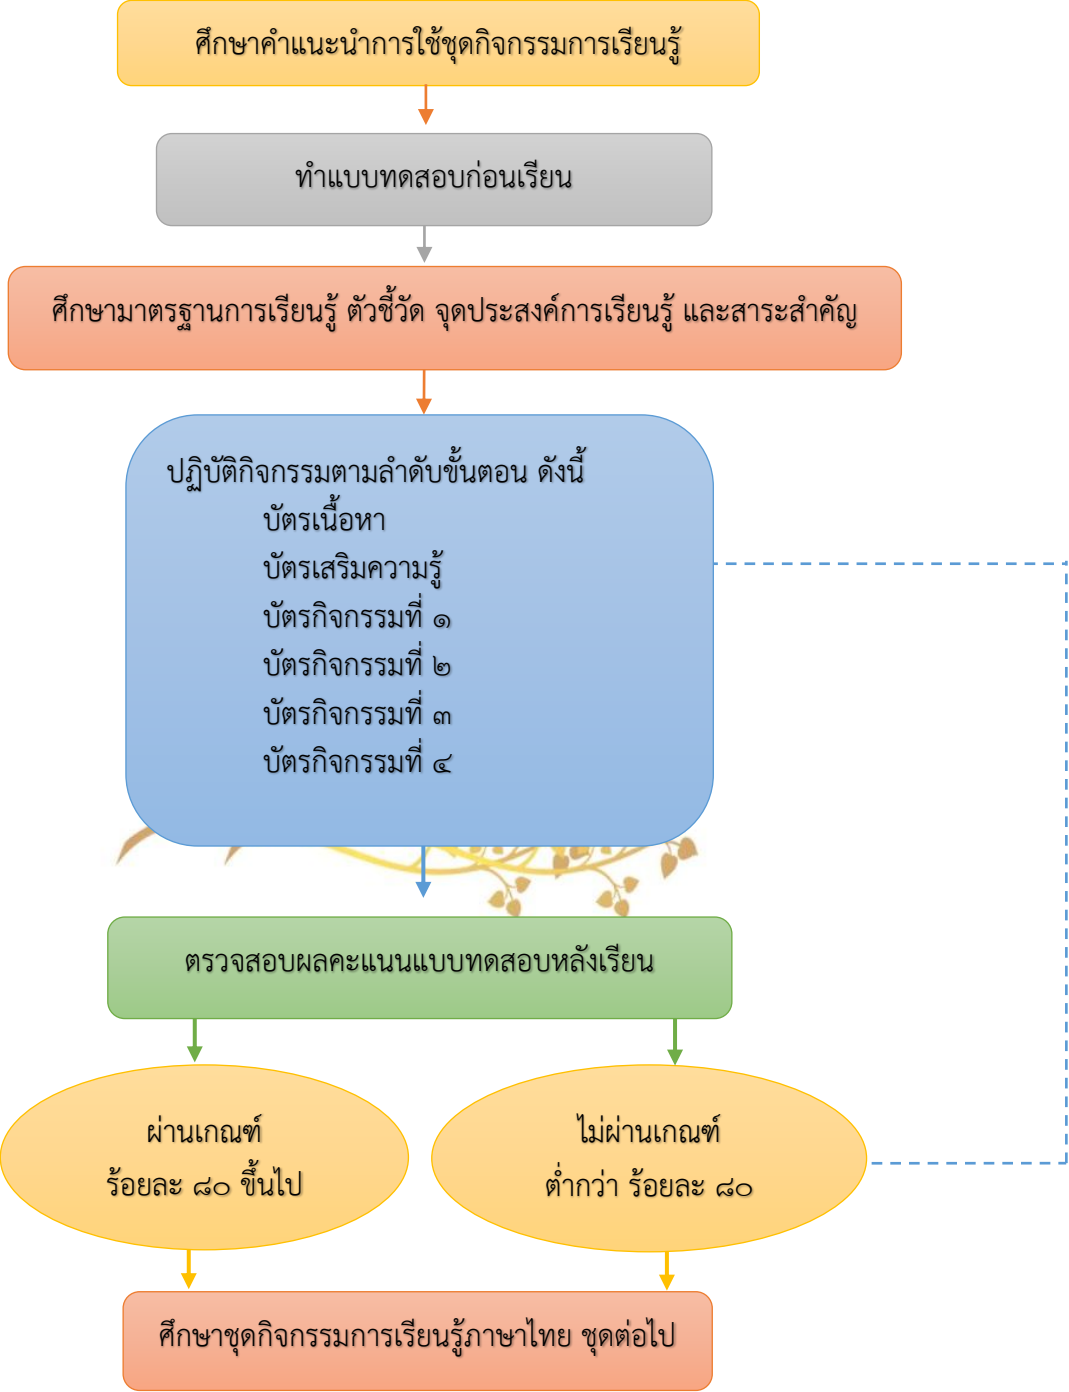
ศึกษาคำแนะนำการใช้ชุดกิจกรรมการเรียนรู้

ทำแบบทดสอบก่อนเรียน

ศึกษามาตรฐานการเรียนรู้ ตัวชี้วัด จุดประสงค์การเรียนรู้ และสาระสำคัญ

ปฏิบัติกิจกรรมตามลำดับขั้นตอน ดังนี้
บัตรเนื้อหา
บัตรเสริมความรู้
บัตรกิจกรรมที่ ๑
บัตรกิจกรรมที่ ๒
บัตรกิจกรรมที่ ๓
บัตรกิจกรรมที่ ๔

ตรวจสอบผลคะแนนแบบทดสอบหลังเรียน

ผ่านเกณฑ์
ร้อยละ ๘๐ ขึ้นไป

ไม่ผ่านเกณฑ์
ต่ำกว่า ร้อยละ ๘๐

ศึกษาชุดกิจกรรมการเรียนรู้ภาษาไทย ชุดต่อไป